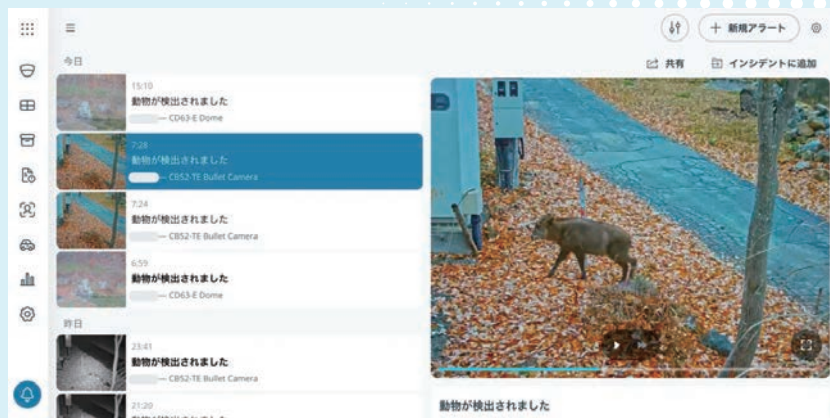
新規アラート

今日

共有

インシデントに追加

15:10
動物が検出されました
— CD63-E Dome

7:28
動物が検出されました
— CB52-TE Bullet Camera

7:24
動物が検出されました
— CB52-TE Bullet Camera

6:59
動物が検出されました
— CD63-E Dome

昨日

23:41
動物が検出されました
— CB52-TE Bullet Camera

21:20
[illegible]

動物が検出されました